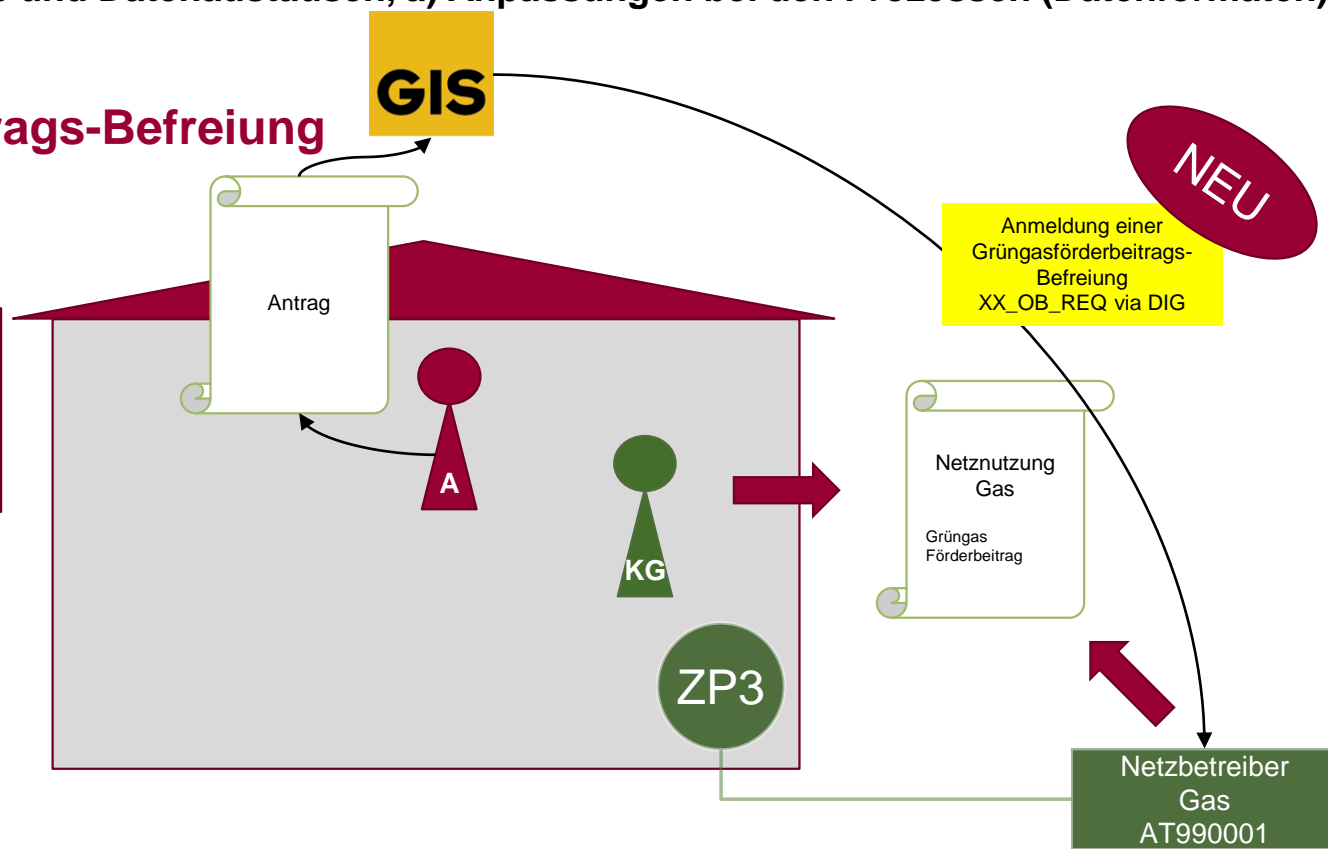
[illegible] und Datenaustausch, a) Anpassungen bei den Prozessen (Datenformaten)

ags-Befreiung

GIS

NEU

Anmeldung einer Grüngasförderbeitrags-Befreiung XX_OB_REQ via DIG

Antrag

A

KG

Netznutzung Gas

Grüngas Förderbeitrag

ZP3

Netzbetreiber Gas AT990001